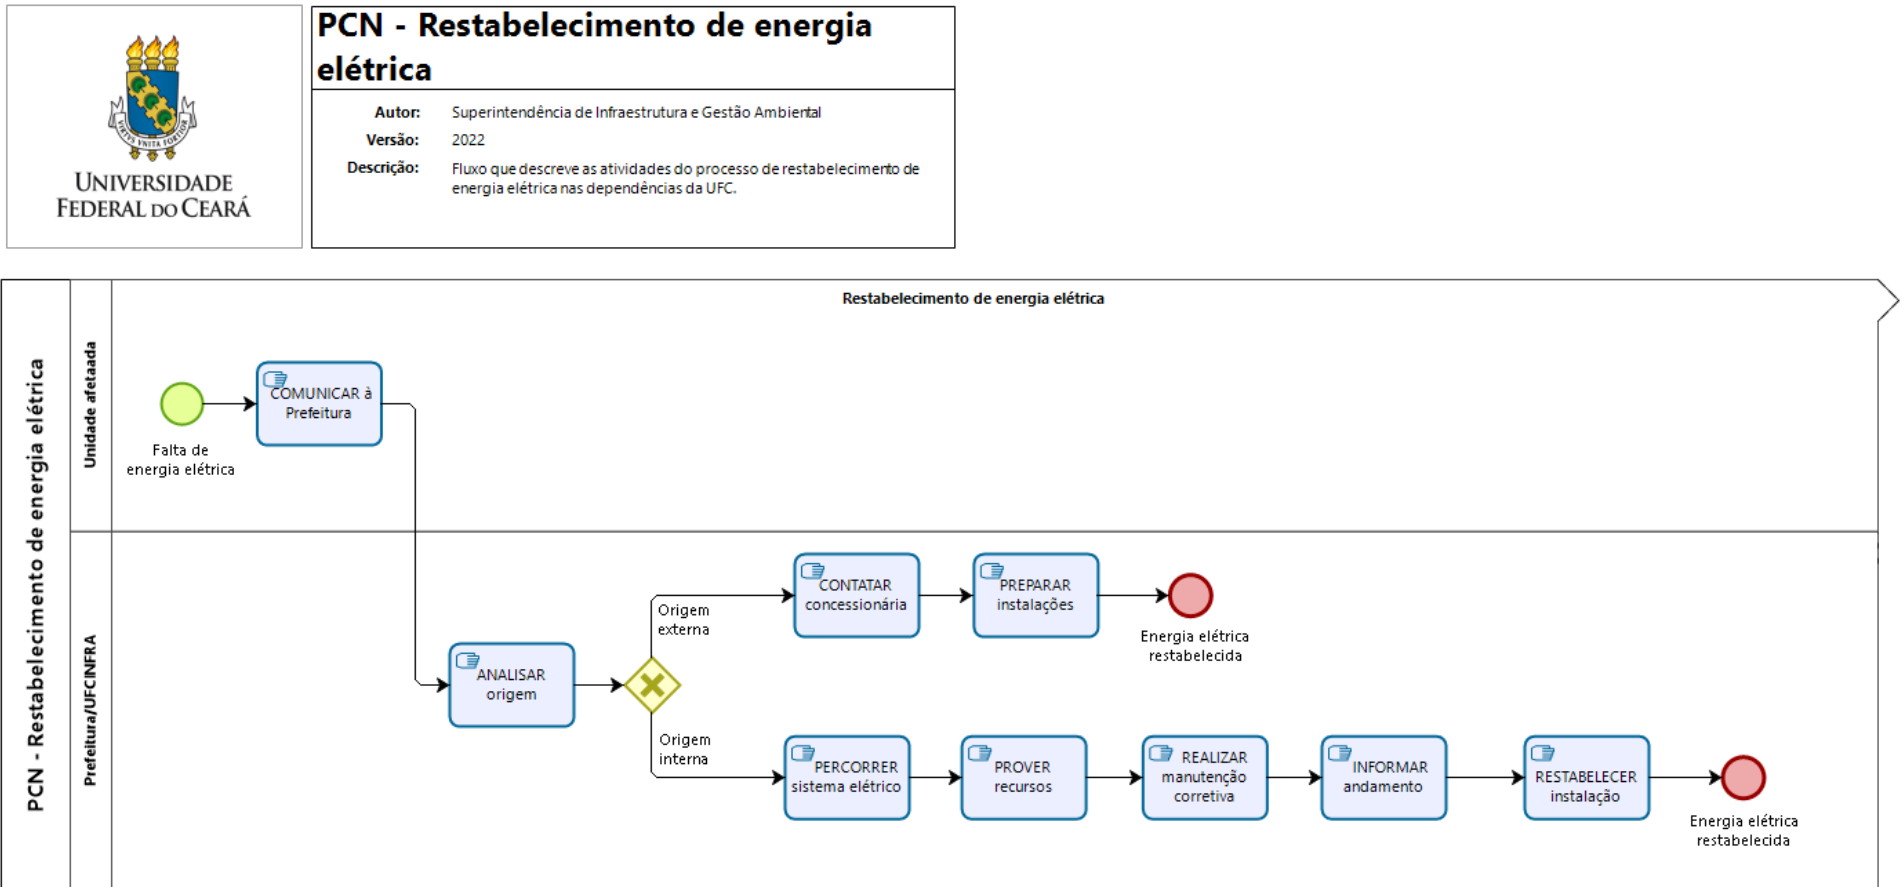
UNIVERSIDADE FEDERAL DO CEARÁ

PCN - Restabelecimento de energia elétrica

Autor: Superintendência de Infraestrutura e Gestão Ambiental
Versão: 2022
Descrição: Fluxo que descreve as atividades do processo de restabelecimento de energia elétrica nas dependências da UFC.

PCN - Restabelecimento de energia elétrica

Restabelecimento de energia elétrica

Unidade afetaada

Falta de energia elétrica

COMUNICAR à Prefeitura

Prefeitura/UFCINFRA

ANALISAR origem

Origem externa

CONTATAR concessionária

PREPARAR instalações

Energia elétrica restabelecida

Origem interna

PERCORRER sistema elétrico

PROVER recursos

REALIZAR manutenção corretiva

INFORMAR andamento

RESTABELECER instalação

Energia elétrica restabelecida